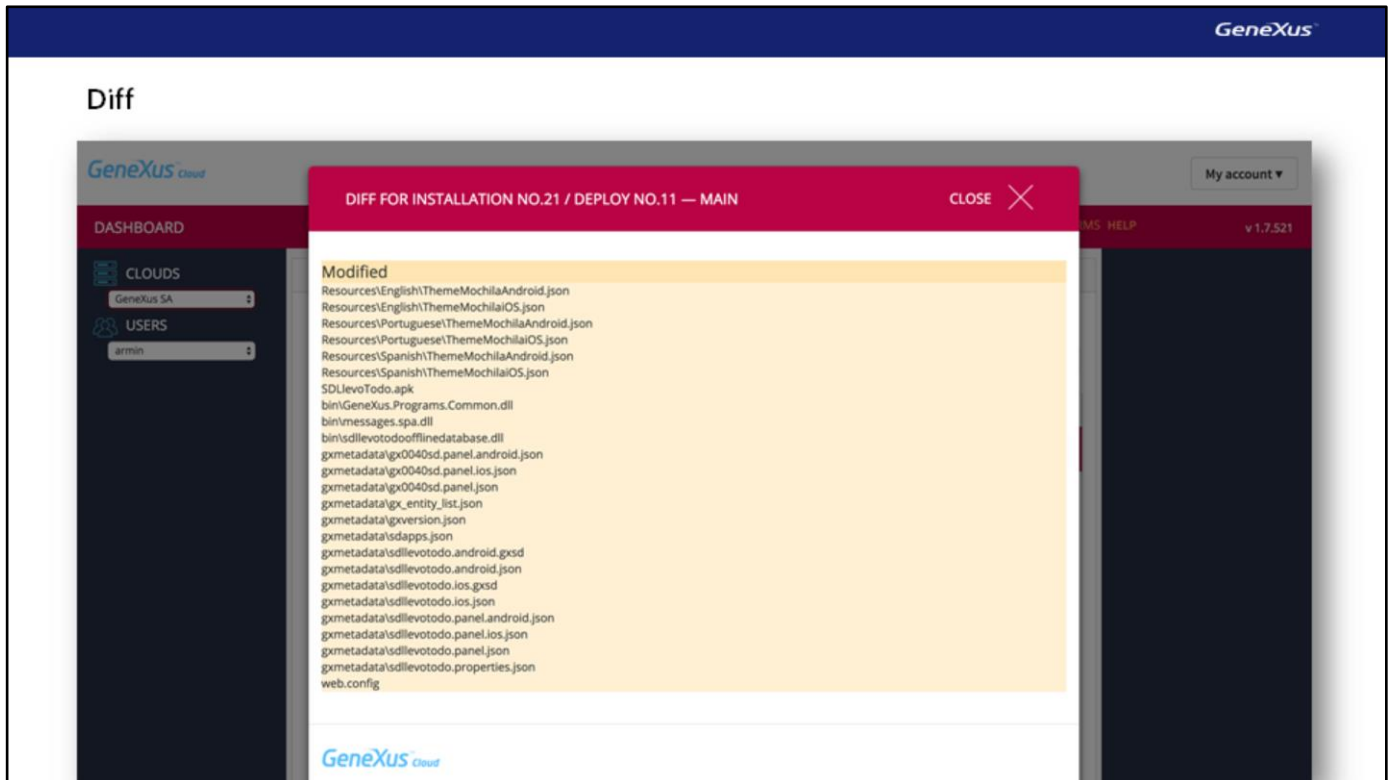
GeneXus

Diff

GeneXus Cloud

My account ▾

DASHBOARD

MS HELP

v 1.7.521

CLOUDS

GeneXus SA

USERS

armin

DIFF FOR INSTALLATION NO.21 / DEPLOY NO.11 — MAIN

CLOSE

Modified

Resources\English\ThemeMochilaAndroid.json
Resources\English\ThemeMochilaiOS.json
Resources\Portuguese\ThemeMochilaAndroid.json
Resources\Portuguese\ThemeMochilaiOS.json
Resources\Spanish\ThemeMochilaAndroid.json
Resources\Spanish\ThemeMochilaiOS.json
SDLlevoTodo.apk
bin\GeneXus.Programs.Common.dll
bin\messages.spa.dll
bin\sdllevotodoofflinedatabase.dll
gxmetadata\gx0040sd.panel.android.json
gxmetadata\gx0040sd.panel.ios.json
gxmetadata\gx0040sd.panel.json
gxmetadata\gx_entity_list.json
gxmetadata\gxversion.json
gxmetadata\sdapps.json
gxmetadata\sdllevotodo.android.gxsd
gxmetadata\sdllevotodo.android.json
gxmetadata\sdllevotodo.ios.gxsd
gxmetadata\sdllevotodo.ios.json
gxmetadata\sdllevotodo.panel.android.json
gxmetadata\sdllevotodo.panel.ios.json
gxmetadata\sdllevotodo.panel.json
gxmetadata\sdllevotodo.properties.json
web.config

GeneXus Cloud